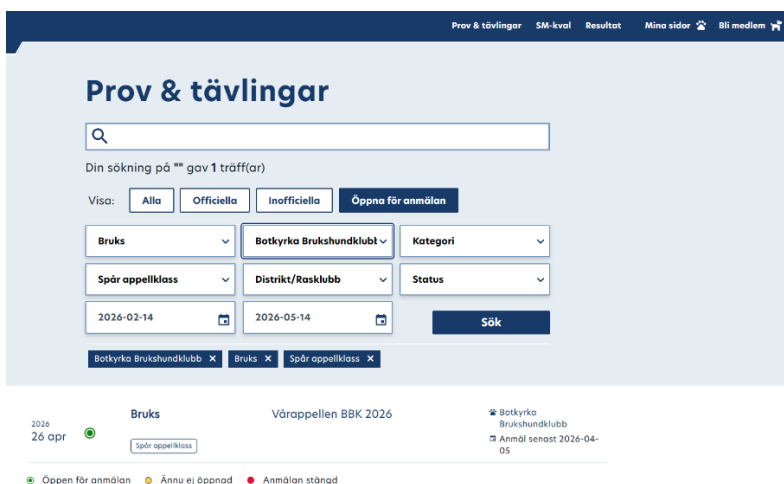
Prov & tävlingar SM-kval Resultat Mina sidor Bli medlem

Prov & tävlingar

Din sökning på "" gav 1 träff(ar)

Visa: Alla Officiella Inofficiella Öppna för anmälan

Bruks
Botkyrka Brukshundklubb
Kategori
Spår appellklass
Distrikt/Rasklubb
Status
2026-02-14
2026-05-14
Sök

Botkyrka Brukshundklubb ✕ Bruks ✕ Spår appellklass ✕

2026
26 apr

Bruks
Spår appellklass

Vårappellen BBK 2026

Botkyrka Brukshundklubb
Anmäl senast 2026-04-05

Öppen för anmälan Ännu ej öppnad Anmälan stängd